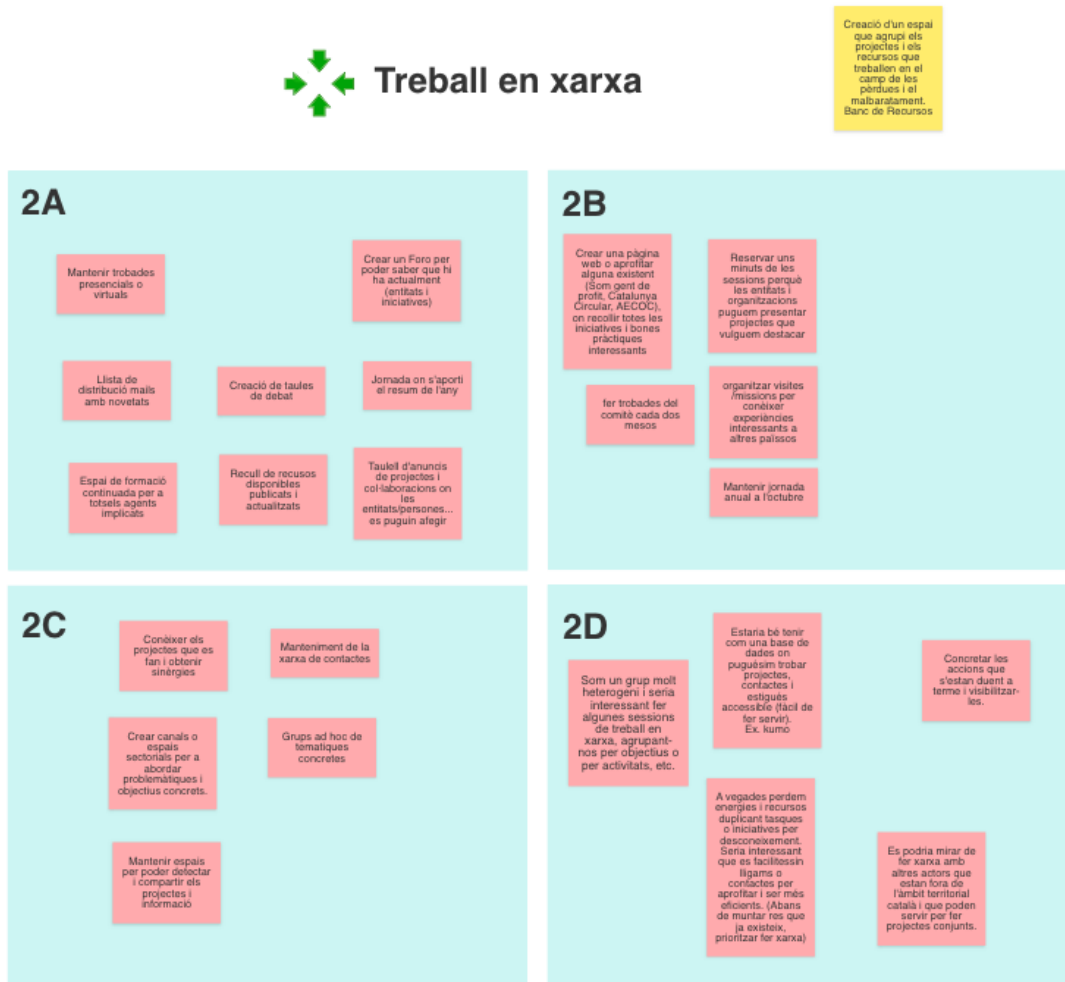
Treball en xarxa

Creació d'un espai que agrupi els projectes i els recursos que treballen en el camp de les pèrdues i el malbaratament. Banc de Recursos

2A

Mantenir trobades presencials o virtuals

Crear un Foro per poder saber que hi ha actualment (entitats i iniciatives)

Llista de distribució mails amb novetats

Creació de taules de debat

Jornada on s'aporti el resum de l'any

Espai de formació continuada per a totsels agents implicats

Recull de recusos disponibles publicats i actualitzats

Taulell d'anuncis de projectes i col·laboracions on les entitats/persones... es puguin afegir

2B

Crear una pàgina web o aprofitar alguna existent (Som gent de profit, Catalunya Circular, AECOC), on recollir totes les iniciatives i bones pràctiques interessants

Reservar uns minuts de les sessions perquè les entitats i organitzacions puguem presentar projectes que vulguem destacar

fer trobades del comitè cada dos mesos

organitzar visites /missions per conèixer experiències interessants a altres països

Mantenir jornada anual a l'octubre

2C

Conèixer els projectes que es fan i obtenir sinèrgies

Manteniment de la xarxa de contactes

Crear canals o espais sectorials per a abordar problemàtiques i objectius concrets.

Grups ad hoc de temàtiques concretes

Mantenir espais per poder detectar i compartir els projectes i informació

2D

Som un grup molt heterogeni i seria interessant fer algunes sessions de treball en xarxa, agrupant-nos per objectius o per activitats, etc.

Estaria bé tenir com una base de dades on puguèsim trobar projectes, contactes i estiguès accessible (fàcil de fer servir). Ex. kumo

Concretar les accions que s'estan duent a terme i visibilitzar-les.

A vegades perdem energies i recursos duplicant tasques o iniciatives per desconeixement. Seria interessant que es facilitessin lligams o contactes per aprofitar i ser més eficients. (Abans de muntar res que ja existeix, prioritzar fer xarxa)

Es podria mirar de fer xarxa amb altres actors que estan fora de l'àmbit territorial català i que poden servir per fer projectes conjunts.